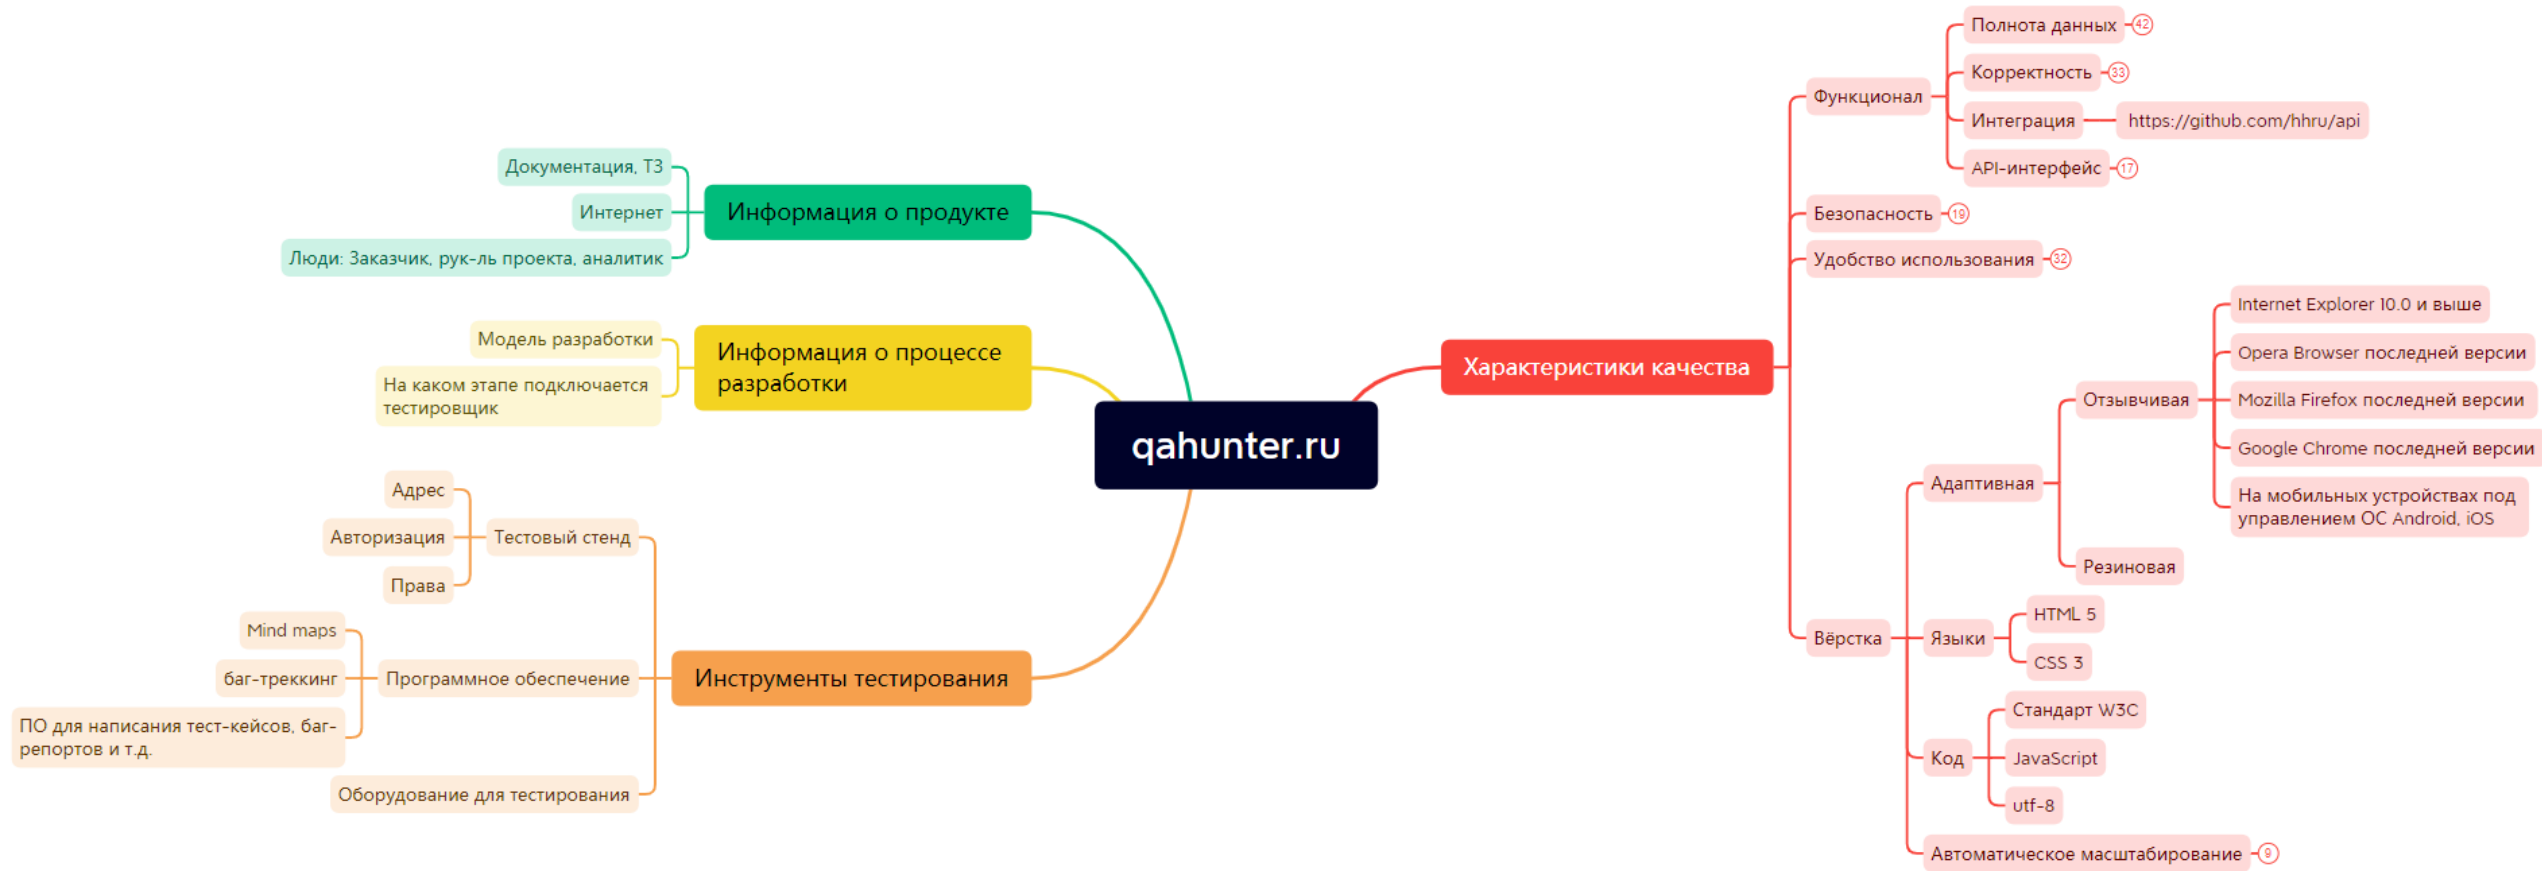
qahunter.ru

Информация о продукте
Документация, ТЗ
Интернет
Люди: Заказчик, рук-ль проекта, аналитик

Информация о процессе разработки
Модель разработки
На каком этапе подключается тестировщик

Инструменты тестирования
Тестовый стенд
Адрес
Авторизация
Права
Программное обеспечение
Mind maps
баг-треккинг
ПО для написания тест-кейсов, баг-репортов и т.д.
Оборудование для тестирования

Характеристики качества
Функционал
Полнота данных 42
Корректность 33
Интеграция
https://github.com/hhru/api
API-интерфейс 17
Безопасность 19
Удобство использования 32
Вёрстка
Адаптивная
Отзывчивая
Internet Explorer 10.0 и выше
Opera Browser последней версии
Mozilla Firefox последней версии
Google Chrome последней версии
На мобильных устройствах под управлением ОС Android, iOS
Резиновая
Языки
HTML 5
CSS 3
Код
Стандарт W3C
JavaScript
utf-8
Автоматическое масштабирование 9